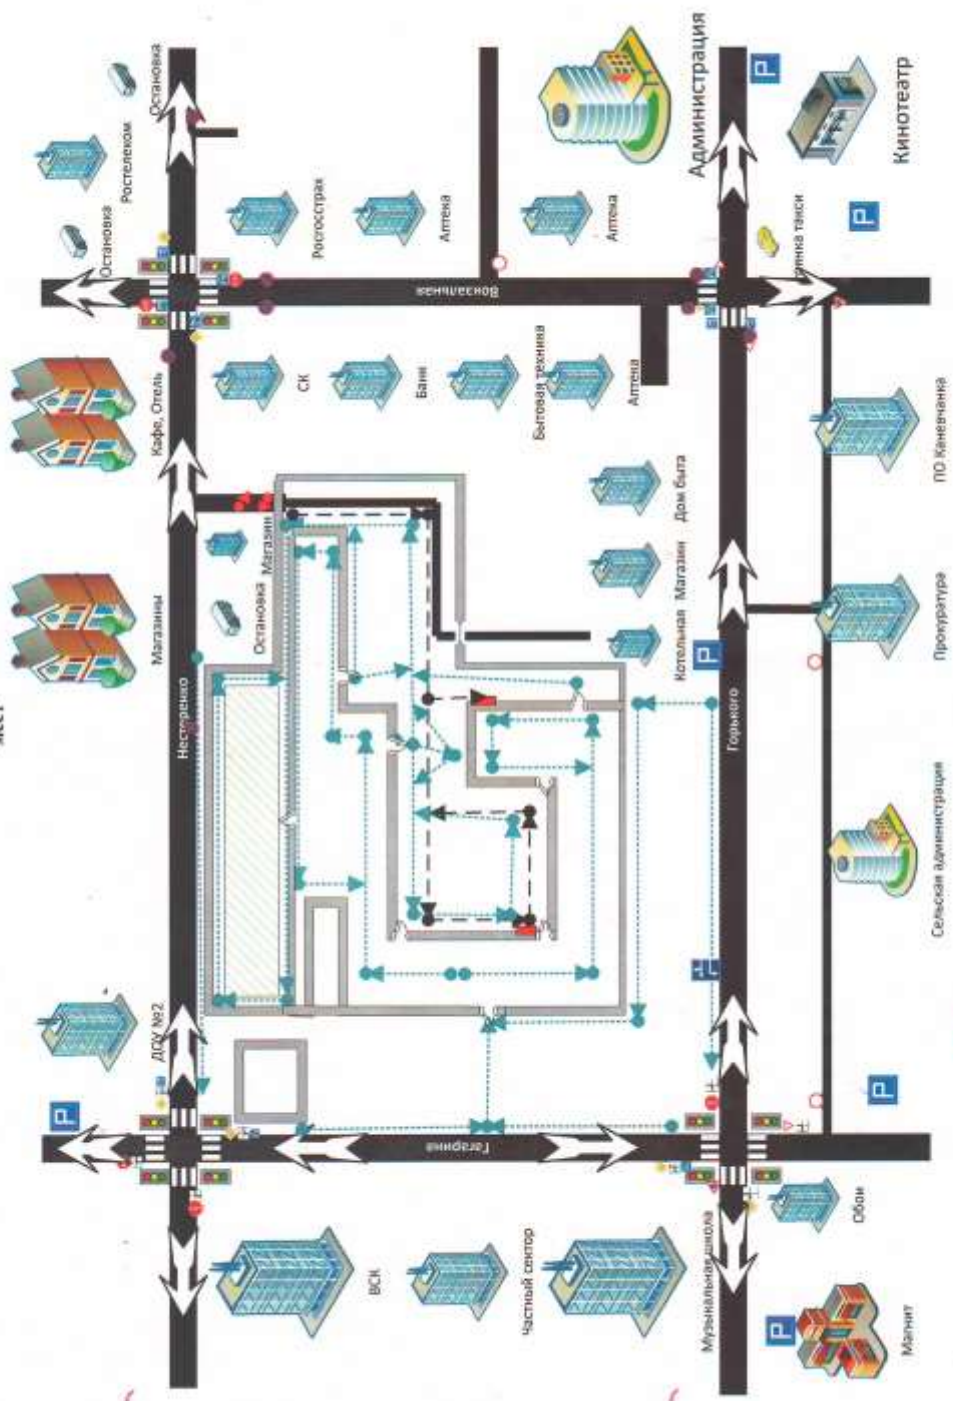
Остановка
Ростелеком
Остановка
Росгосстрах
Аптека
Аптека
Администрация
Кинотеатр
Вокзальная
Стоянка такси
Кафе, Отель
СК
Баня
Бытовая техника
Аптека
ПО Коневченка
Магазины
Остановка
Магазин
Дом быта
Магазин
Котельная
Прокуратура
Нестеренко
Горького
Сельская администрация
ДОУ №2
Гагарина
ВСК
Частный сектор
Музыкальная школа
Обои
Магнит